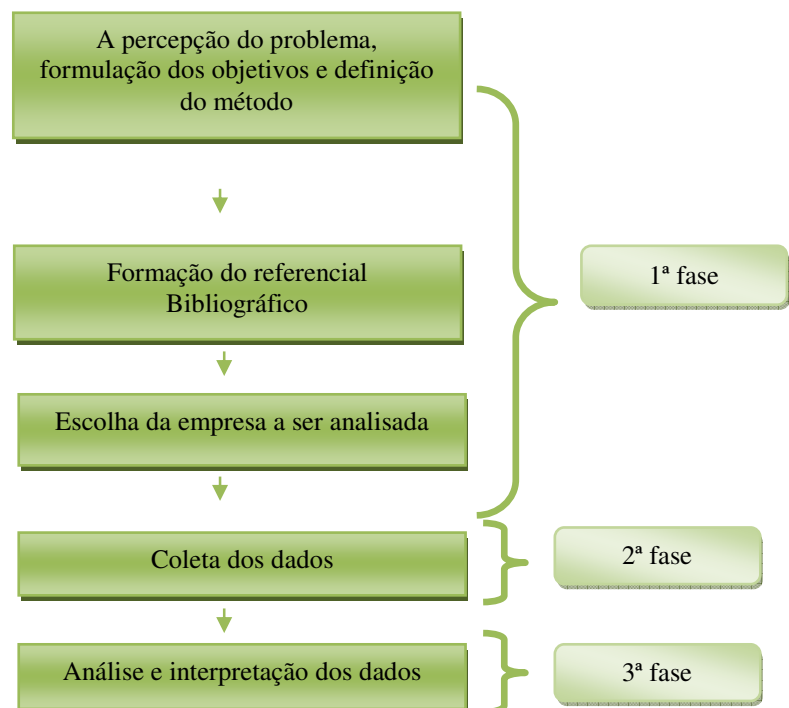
A percepção do problema, formulação dos objetivos e definição do método

Formação do referencial Bibliográfico

Escolha da empresa a ser analisada

1ª fase

Coleta dos dados

2ª fase

Análise e interpretação dos dados

3ª fase